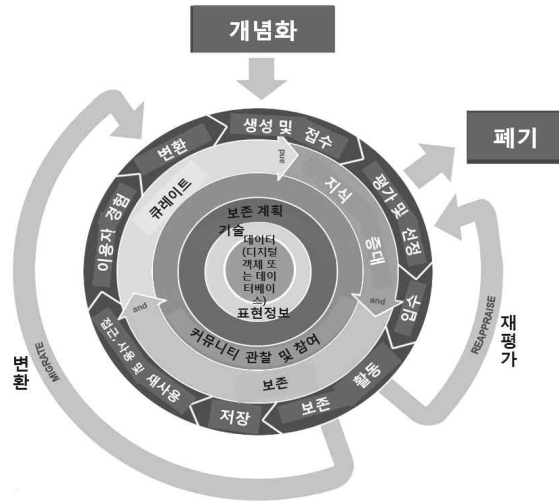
개념화

폐기

생성 및 접수

변환

평가 및 선정

이용자 경험

큐레이트

지식

증대

수집

보존 계획

기술

데이터 (디지털 객체 또는 데이터베이스)

표현정보

커뮤니티 관찰 및 참여

and

and

and

접근, 사용 및 재사용

보존

활동

저장

보존

재평가

REAPPRAISE

변환

MIGRATE